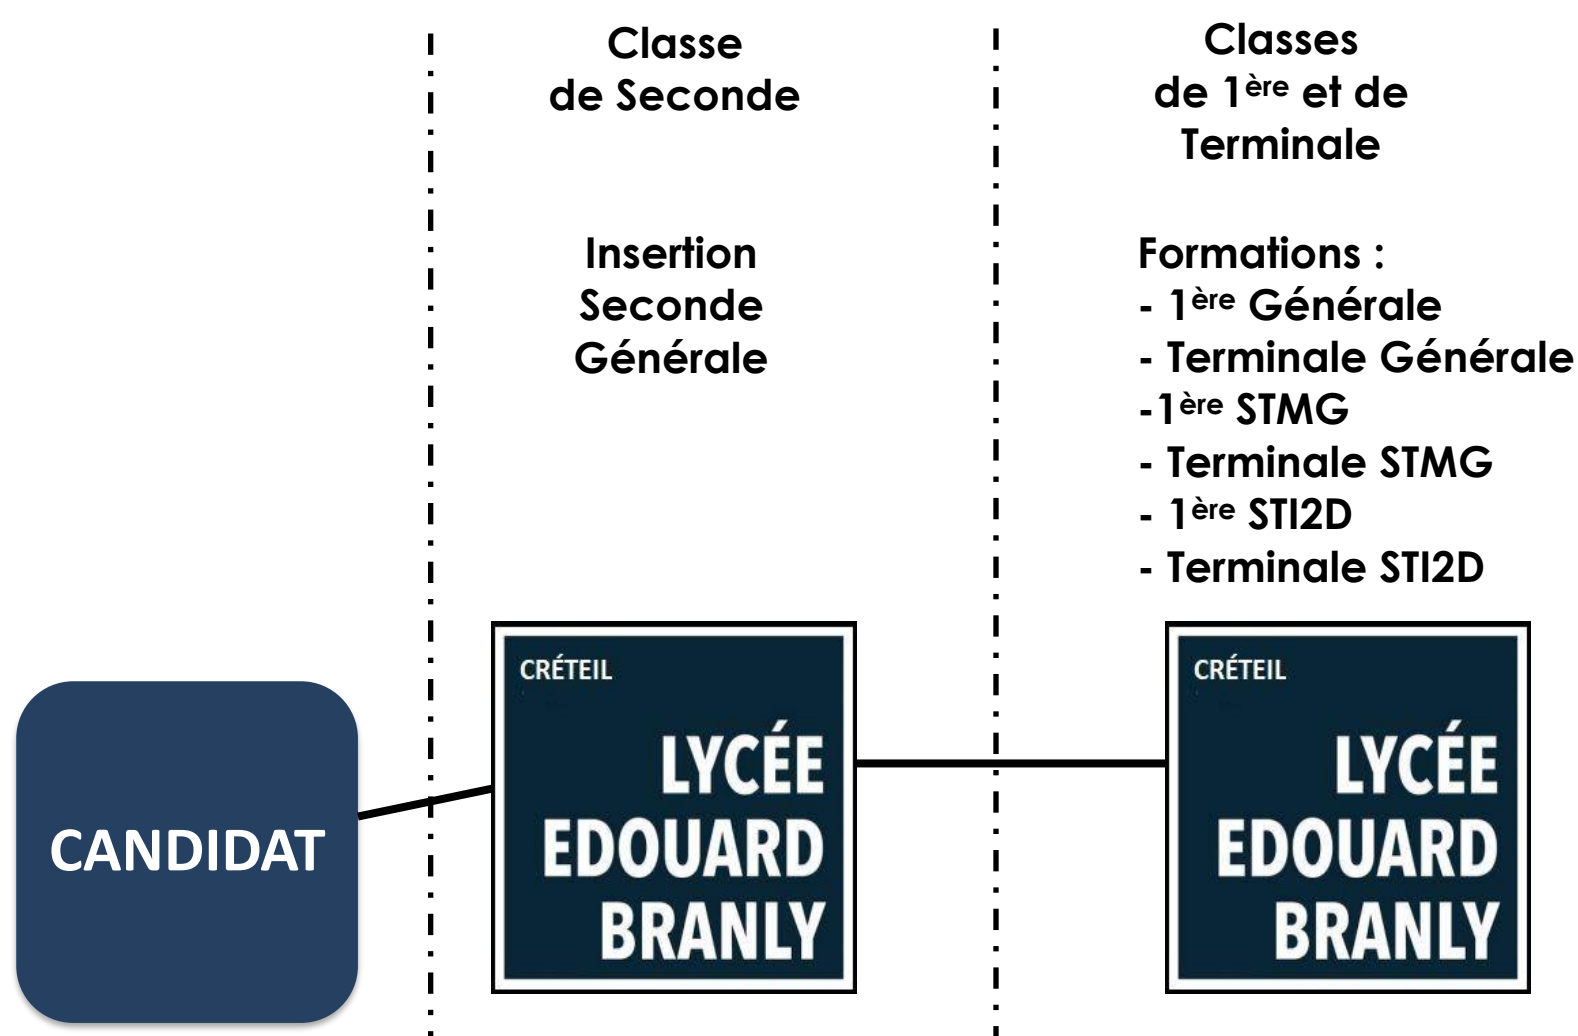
Classe de Seconde

Insertion Seconde Générale

Classes de 1$^{ère}$ et de Terminale

Formations :
- 1$^{ère}$ Générale
- Terminale Générale
-1$^{ère}$ STMG
- Terminale STMG
- 1$^{ère}$ STI2D
- Terminale STI2D

CANDIDAT

CRÉTEIL
LYCÉE EDOUARD BRANLY

CRÉTEIL
LYCÉE EDOUARD BRANLY